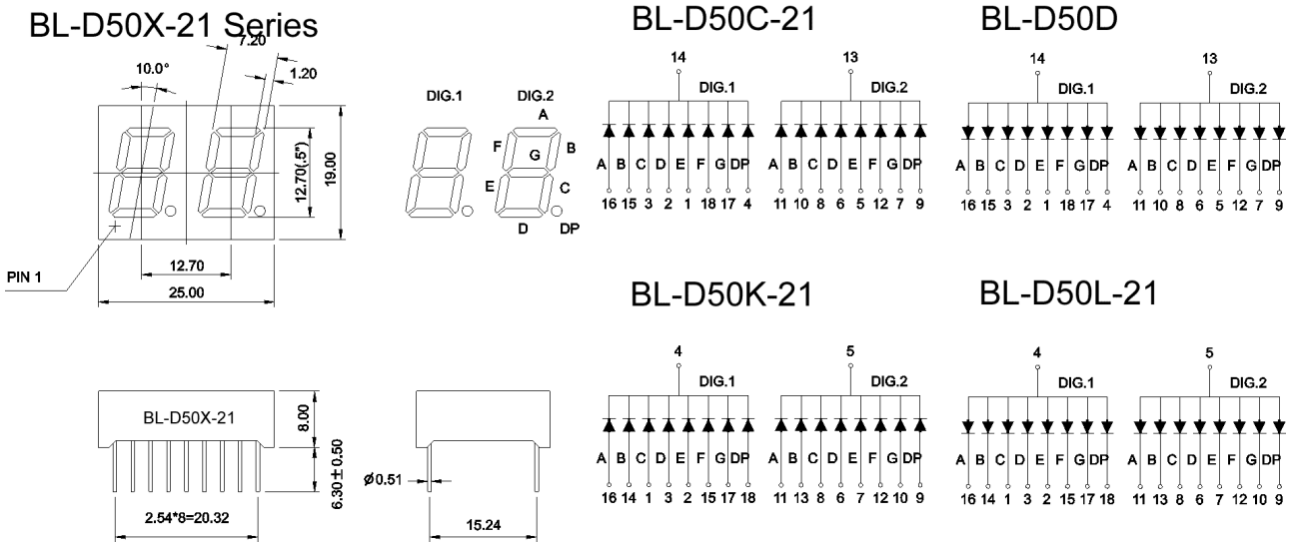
BL-D50X-21 Series

10.0°
7.20
1.20
12.70(.5")
19.00
PIN 1
12.70
25.00

DIG.1 DIG.2
A
F G B
E C
D DP

BL-D50C-21

14
DIG.1
A B C D E F G DP
16 15 3 2 1 18 17 4

13
DIG.2
A B C D E F G DP
11 10 8 6 5 12 7 9

BL-D50D

14
DIG.1
A B C D E F G DP
16 15 3 2 1 18 17 4

13
DIG.2
A B C D E F G DP
11 10 8 6 5 12 7 9

BL-D50K-21

4
DIG.1
A B C D E F G DP
16 14 1 3 2 15 17 18

5
DIG.2
A B C D E F G DP
11 13 8 6 7 12 10 9

BL-D50L-21

4
DIG.1
A B C D E F G DP
16 14 1 3 2 15 17 18

5
DIG.2
A B C D E F G DP
11 13 8 6 7 12 10 9

BL-D50X-21
8.00
6.30 ± 0.50
2.54*8=20.32
Ø0.51
15.24